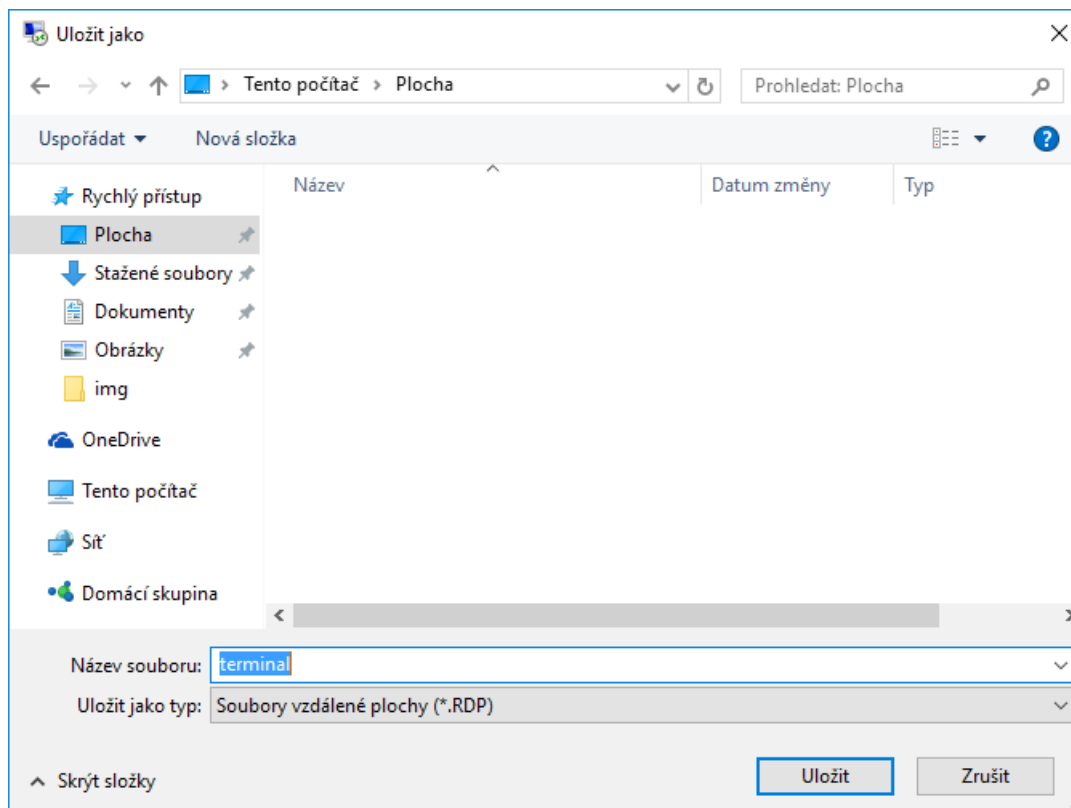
Uložit jako

Tento počítač > Plocha

Prohledat: Plocha

Uspořádat ▾ Nová složka

Rychlý přístup
Plocha
Stažené soubory
Dokumenty
Obrázky
img
OneDrive
Tento počítač
Síť
Domácí skupina

Název
Datum změny
Typ

Název souboru: terminal
Uložit jako typ: Soubory vzdálené plochy (*.RDP)

Skrýt složky

Uložit
Zrušit